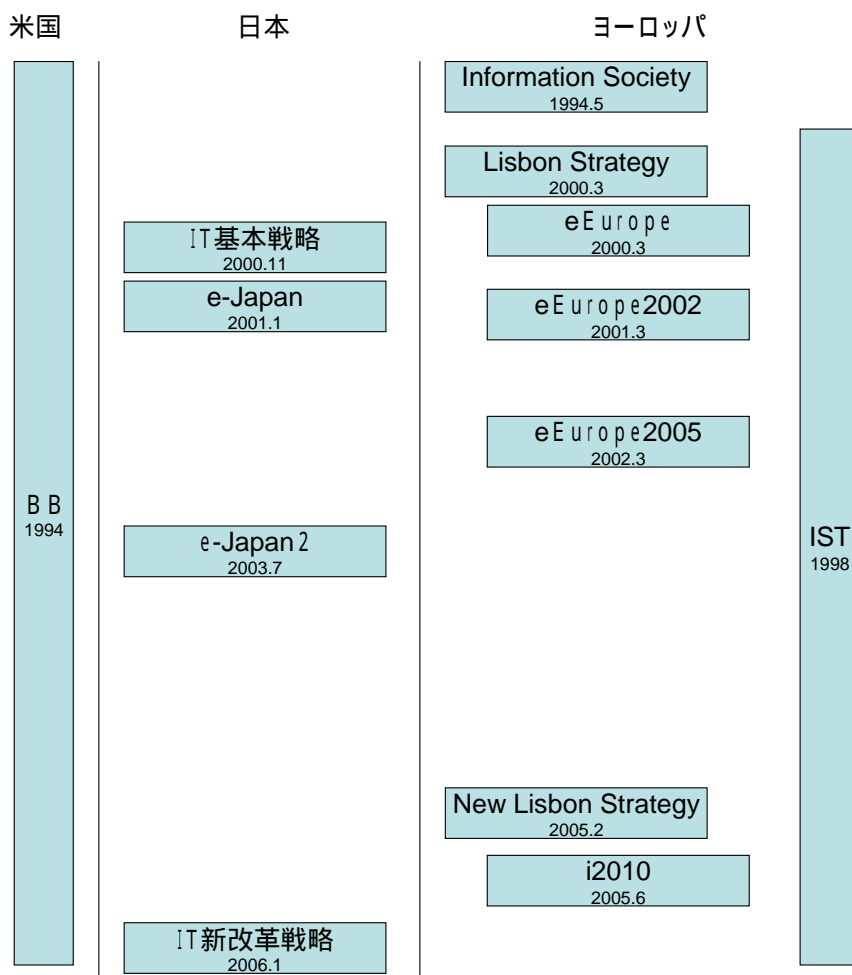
米国

日本

ヨーロッパ

BB
1994

IT基本戦略
2000.11

e-Japan
2001.1

e-Japan2
2003.7

IT新改革戦略
2006.1

Information Society
1994.5

Lisbon Strategy
2000.3

eEurope
2000.3

eEurope2002
2001.3

eEurope2005
2002.3

New Lisbon Strategy
2005.2

i2010
2005.6

IST
1998